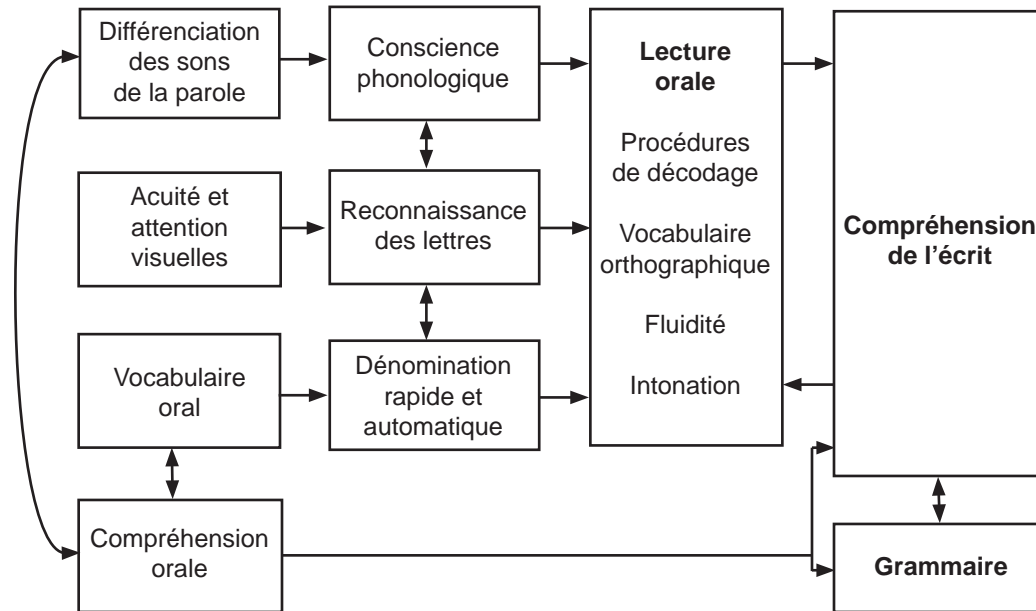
Différenciation des sons de la parole

Conscience phonologique

Lecture orale

Procédures de décodage

Vocabulaire orthographique

Fluidité

Intonation

Compréhension de l'écrit

Acuité et attention visuelles

Reconnaissance des lettres

Vocabulaire oral

Dénomination rapide et automatique

Compréhension orale

Grammaire